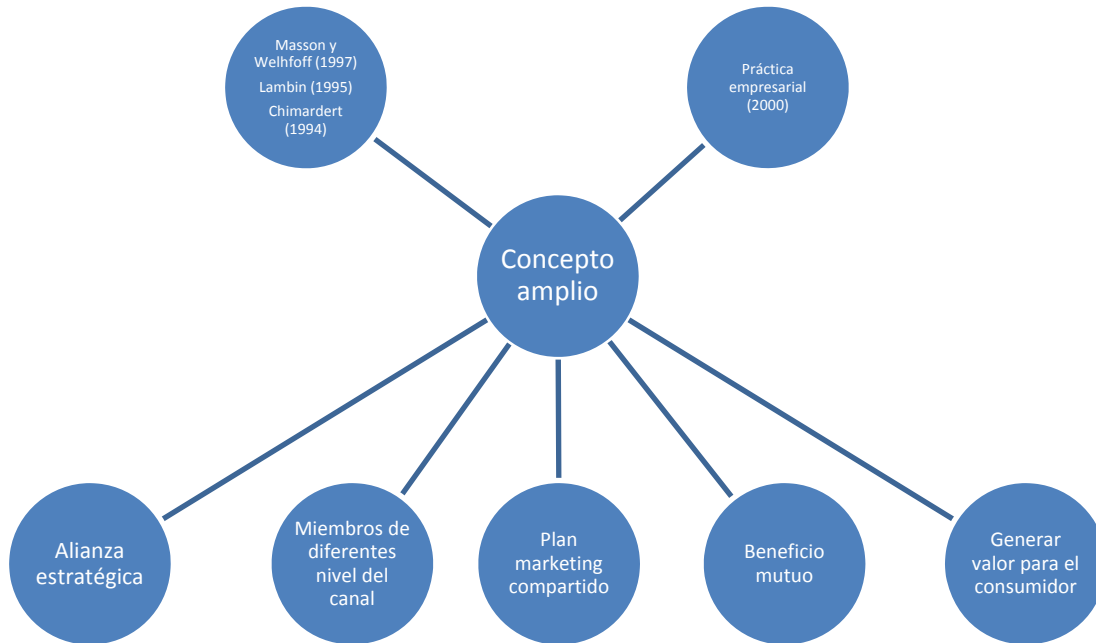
Masson y Welhfoff (1997)

Lambin (1995)

Chimardert (1994)

Práctica empresarial (2000)

Concepto amplio

Alianza estratégica

Miembros de diferentes nivel del canal

Plan marketing compartido

Beneficio mutuo

Generar valor para el consumidor